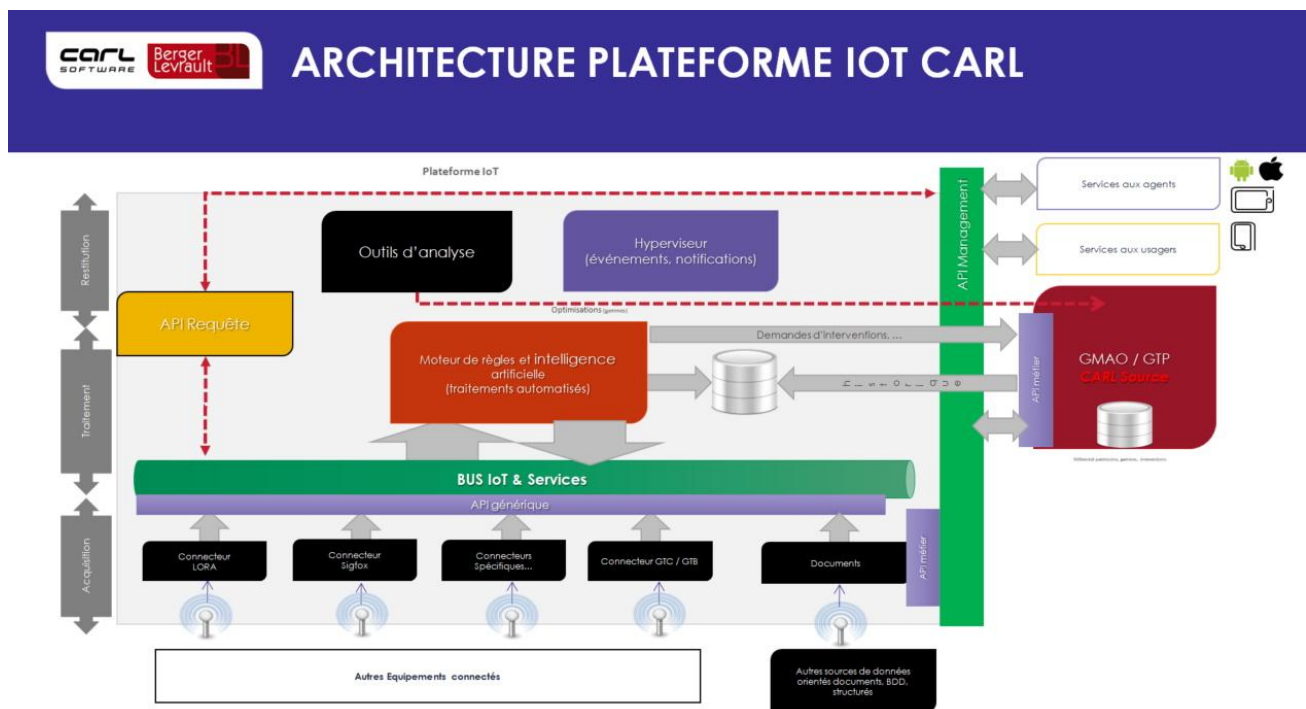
carl SOFTWARE Berger Levrault BL

ARCHITECTURE PLATEFORME IOT CARL

Plateforme IoT

Restitution

Traitement

Acquisition

API Requête

Outils d'analyse

Hyperviseur (événements, notifications)

Optimisations (gammes)

Demandes d'interventions, ...

Moteur de règles et intelligence artificielle (traitements automatisés)

historique

API Management

Services aux agents

Services aux usagers

API métier

GMAO / GTP

CARL Source

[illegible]

BUS IoT & Services

API générique

Connecteur LORA

Connecteur Sigfox

Connecteurs Spécifiques...

Connecteur GTC / GTB

Documents

API métier

Autres Equipements connectés

Autres sources de données orientés documents, BDD, structurés